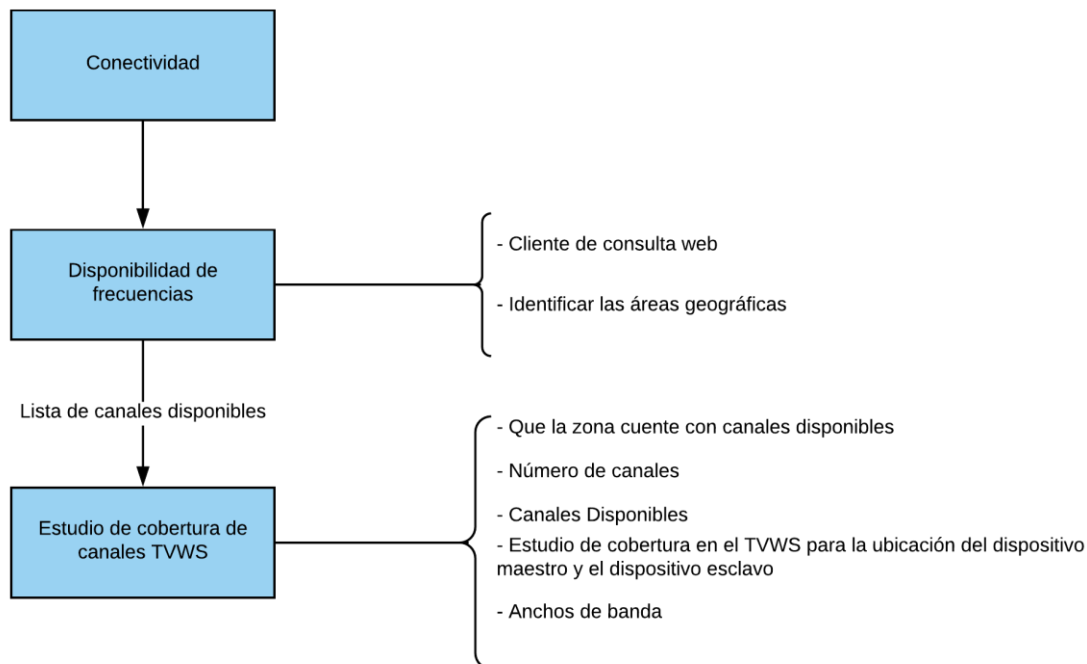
Conectividad

Disponibilidad de frecuencias

- Cliente de consulta web

- Identificar las áreas geográficas

Lista de canales disponibles

Estudio de cobertura de canales TVWS

- Que la zona cuente con canales disponibles

- Número de canales

- Canales Disponibles

- Estudio de cobertura en el TVWS para la ubicación del dispositivo maestro y el dispositivo esclavo

- Anchos de banda